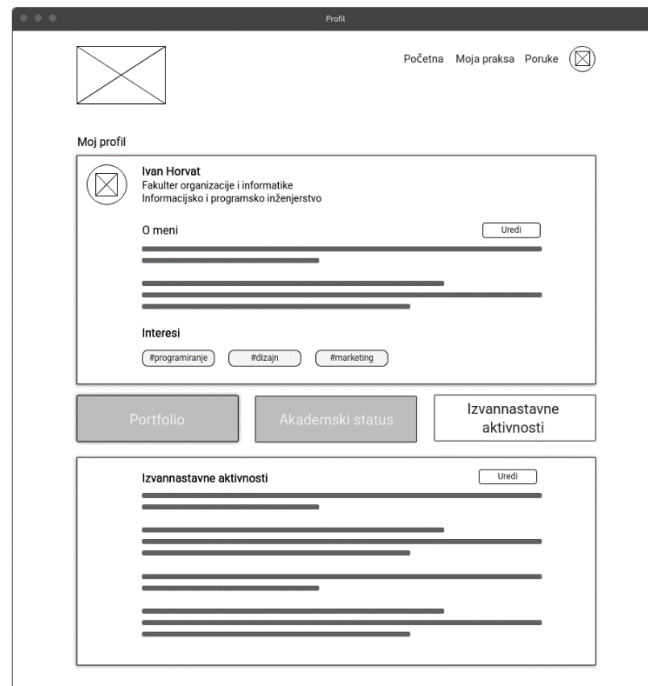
Profil

Početna Moja praksa Poruke

Moj profil

Ivan Horvat
Fakulter organizacije i informatike
Informacijsko i programsko inženjerstvo

O meni

Uredi

Interesi

#programiranje #dizajn #marketing

Portfolio

Akademski status

Izvannastavne aktivnosti

Izvannastavne aktivnosti

Uredi